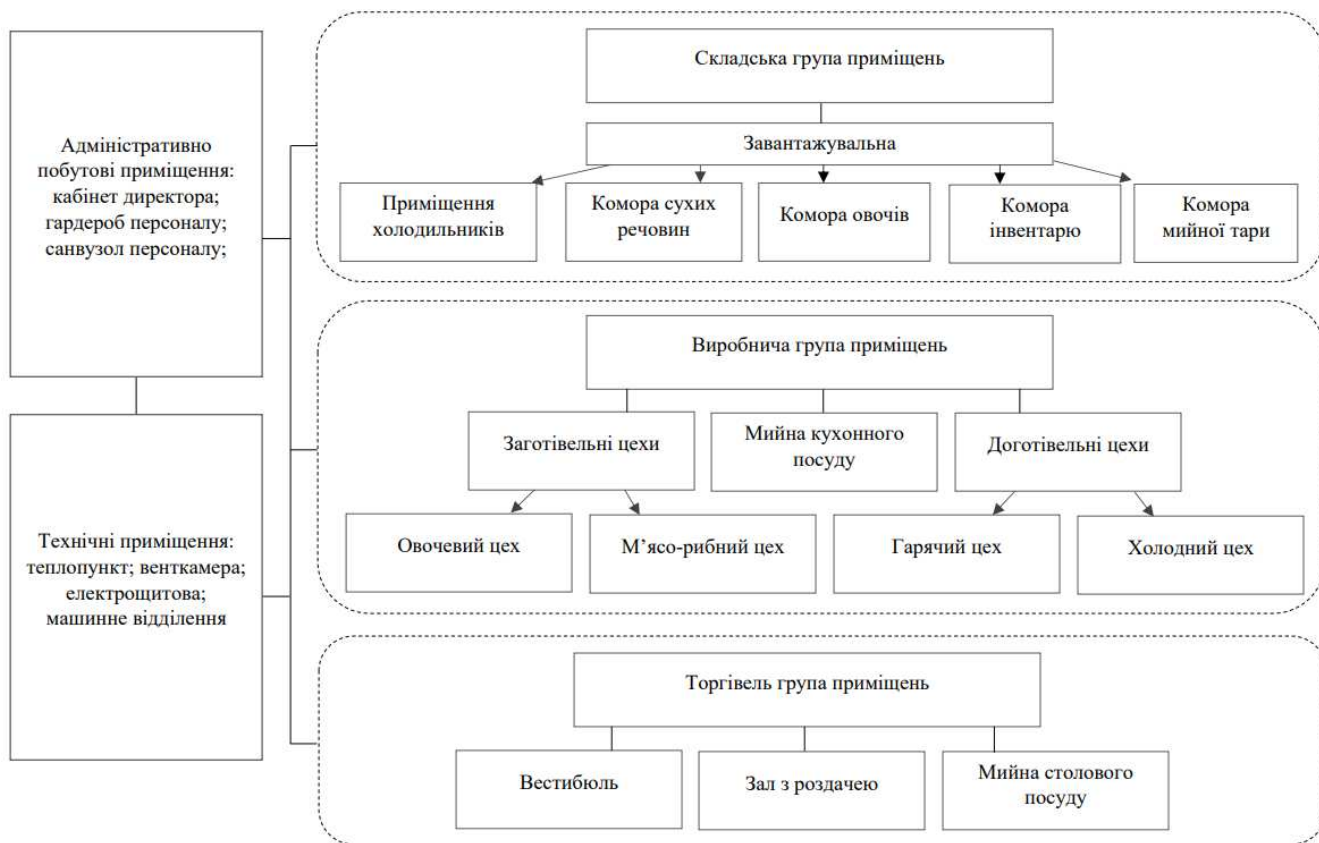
Адміністративно побутові приміщення: кабінет директора; гардероб персоналу; санвузол персоналу;

Технічні приміщення: теплопункт; венткамера; електрощитова; машинне відділення

Складська група приміщень

Завантажувальна

Приміщення холодильників

Комора сухих речовин

Комора овочів

Комора інвентарю

Комора мийної тари

Виробнича група приміщень

Заготівельні цехи

Мийна кухонного посуду

Доготівельні цехи

Овочевий цех

М'ясо-рибний цех

Гарячий цех

Холодний цех

Торгівель група приміщень

Вестибюль

Зал з роздачею

Мийна столового посуду